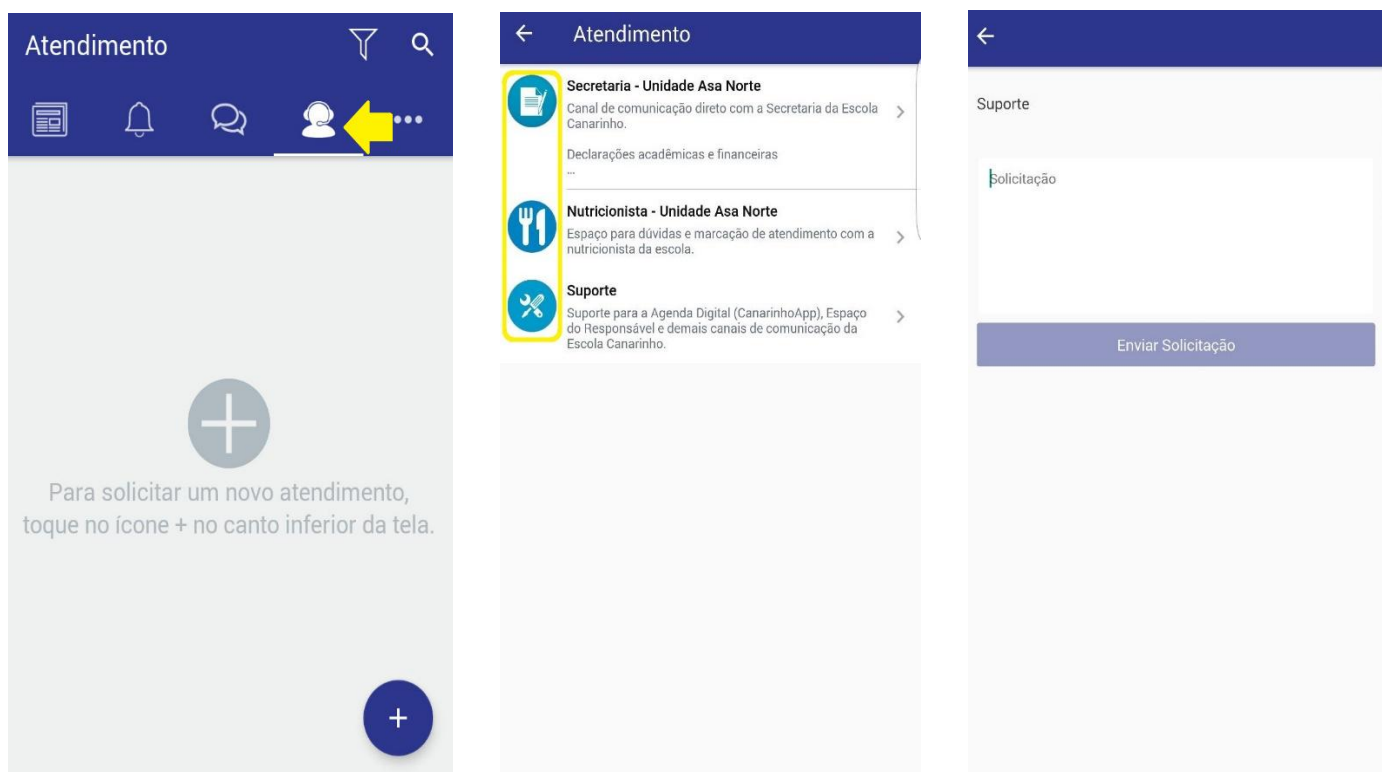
Atendimento

Para solicitar um novo atendimento, toque no ícone + no canto inferior da tela.

+

Atendimento

Secretaria - Unidade Asa Norte
Canal de comunicação direto com a Secretaria da Escola Canarinho.

Declarações acadêmicas e financeiras
...

Nutricionista - Unidade Asa Norte
Espaço para dúvidas e marcação de atendimento com a nutricionista da escola.

Suporte
Suporte para a Agenda Digital (CanarinhoApp), Espaço do Responsável e demais canais de comunicação da Escola Canarinho.

Suporte

Solicitação

Enviar Solicitação